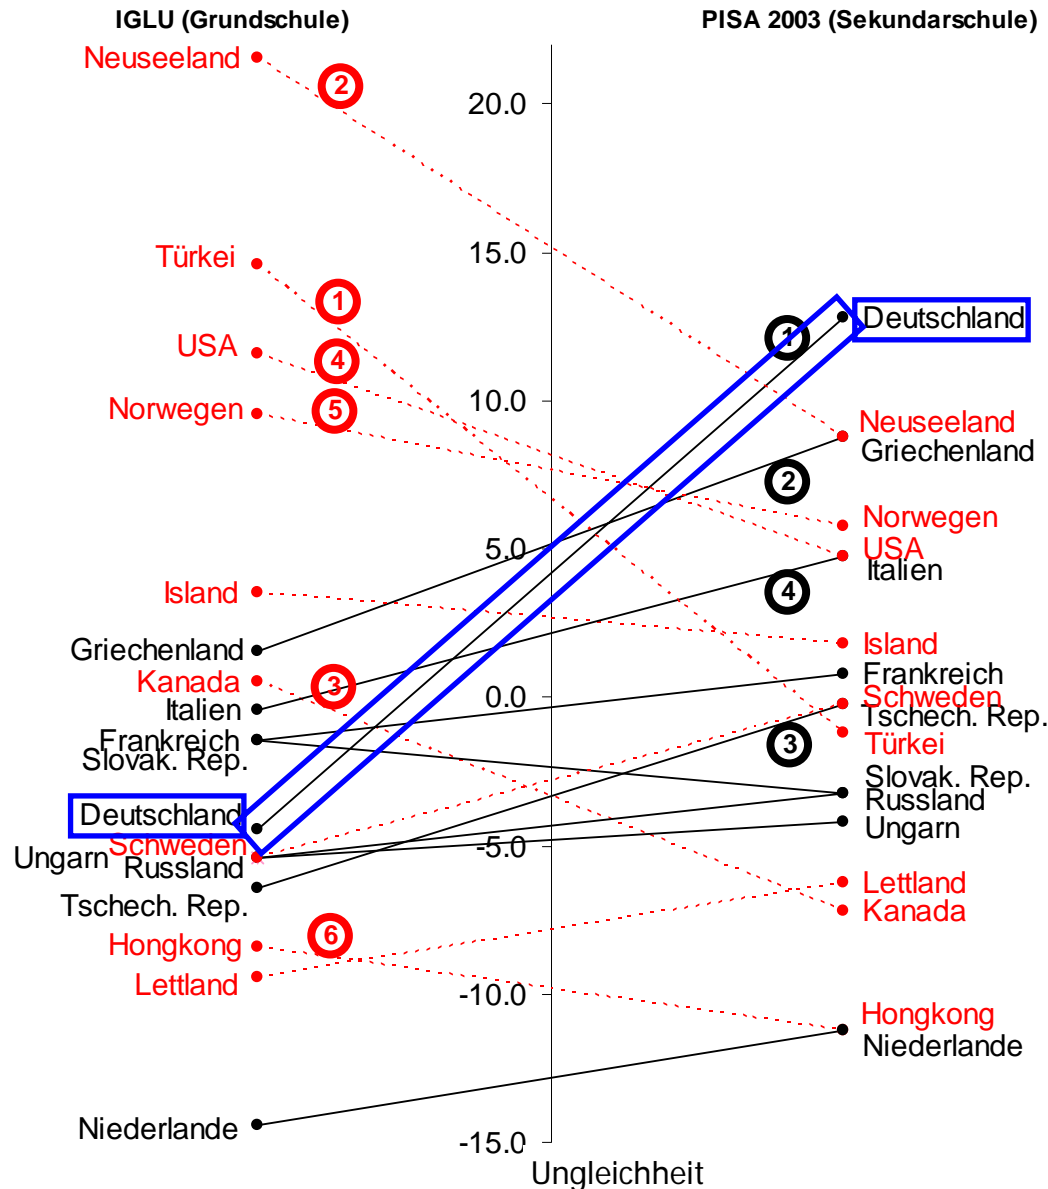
IGLU (Grundschule)

PISA 2003 (Sekundarschule)

Neuseeland
2
20.0
Türkei
15.0
1
USA
4
Norwegen
5
10.0
Island
Griechenland
Kanada
3
Italien
0.0
Frankreich
Slovak. Rep.
Deutschland
Schweden
Ungarn
Russland
-5.0
Tschech. Rep.
Hongkong
6
Lettland
-10.0
Niederlande
-15.0
Ungleichheit

Deutschland
1
Neuseeland
Griechenland
2
Norwegen
5.0
USA
Italien
4
Island
Frankreich
Schweden
Tschech. Rep.
3
Türkei
Slovak. Rep.
Russland
Ungarn
Lettland
Kanada
Hongkong
Niederlande